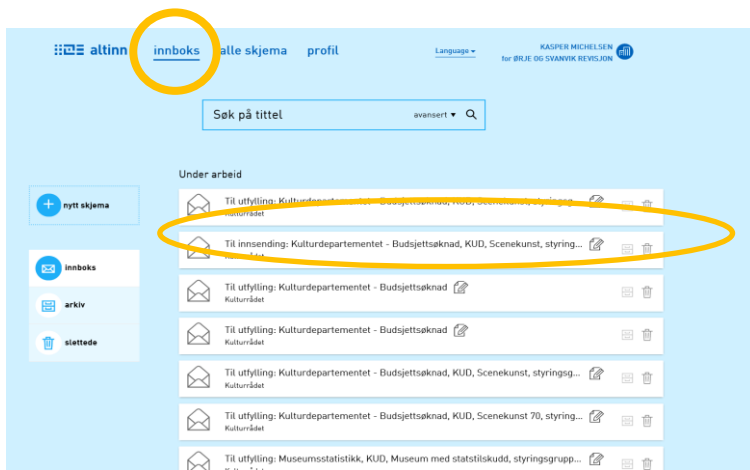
altinn innboks alle skjema profil

Language ▾

KASPER MICHELSEN
for ØRJE OG SVANVIK REVISJON

Søk på tittel avansert ▾

Under arbeid

nytt skjema

innboks

arkiv

slettede

Til utfylling: Kulturdepartementet - Budsjettsøknad, KUD, Scenekunst, styringsg...
Kulturrådet

Til innsending: Kulturdepartementet - Budsjettsøknad, KUD, Scenekunst, styring...
Kulturrådet

Til utfylling: Kulturdepartementet - Budsjettsøknad
Kulturrådet

Til utfylling: Kulturdepartementet - Budsjettsøknad
Kulturrådet

Til utfylling: Kulturdepartementet - Budsjettsøknad, KUD, Scenekunst, styringsg...
Kulturrådet

Til utfylling: Kulturdepartementet - Budsjettsøknad, KUD, Scenekunst 70, styring...
Kulturrådet

Til utfylling: Museumsstatistikk, KUD, Museum med statstilskudd, styringsgrupp...
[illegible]